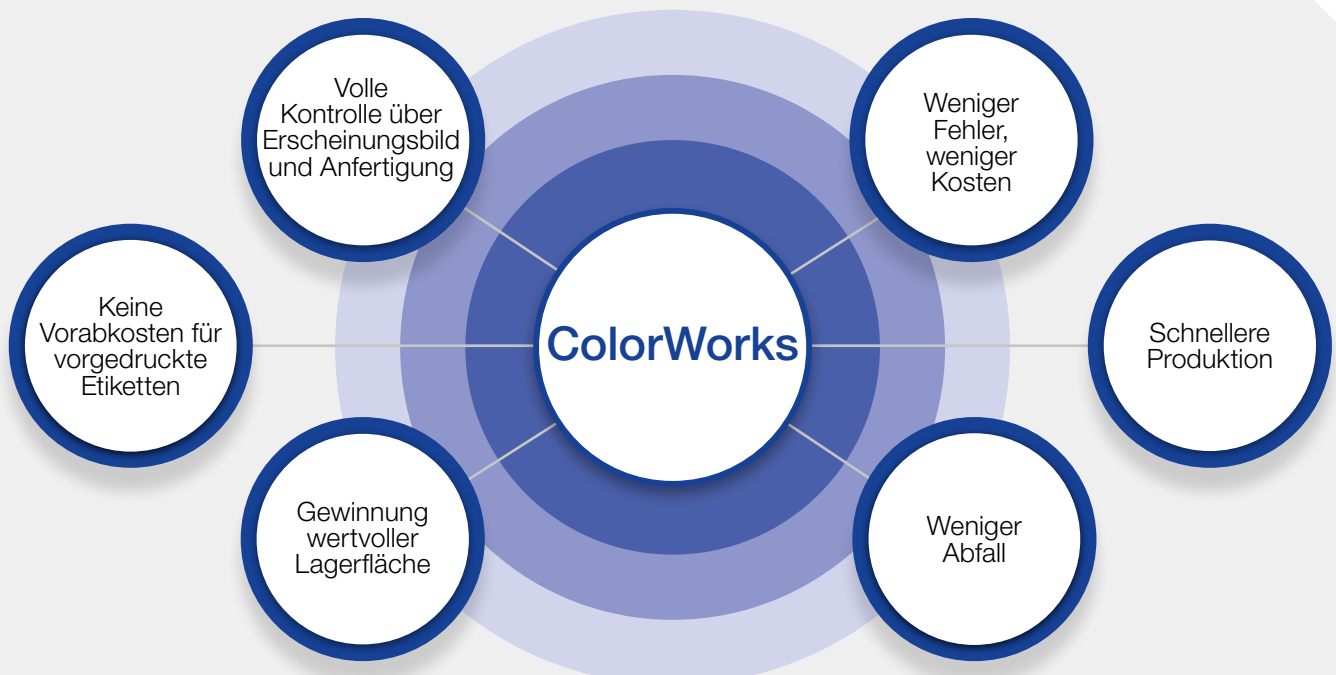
ColorWorks

Volle Kontrolle über Erscheinungsbild und Anfertigung

Weniger Fehler, weniger Kosten

Keine Vorabkosten für vorgedruckte Etiketten

Schnellere Produktion

Gewinnung wertvoller Lagerfläche

Weniger Abfall